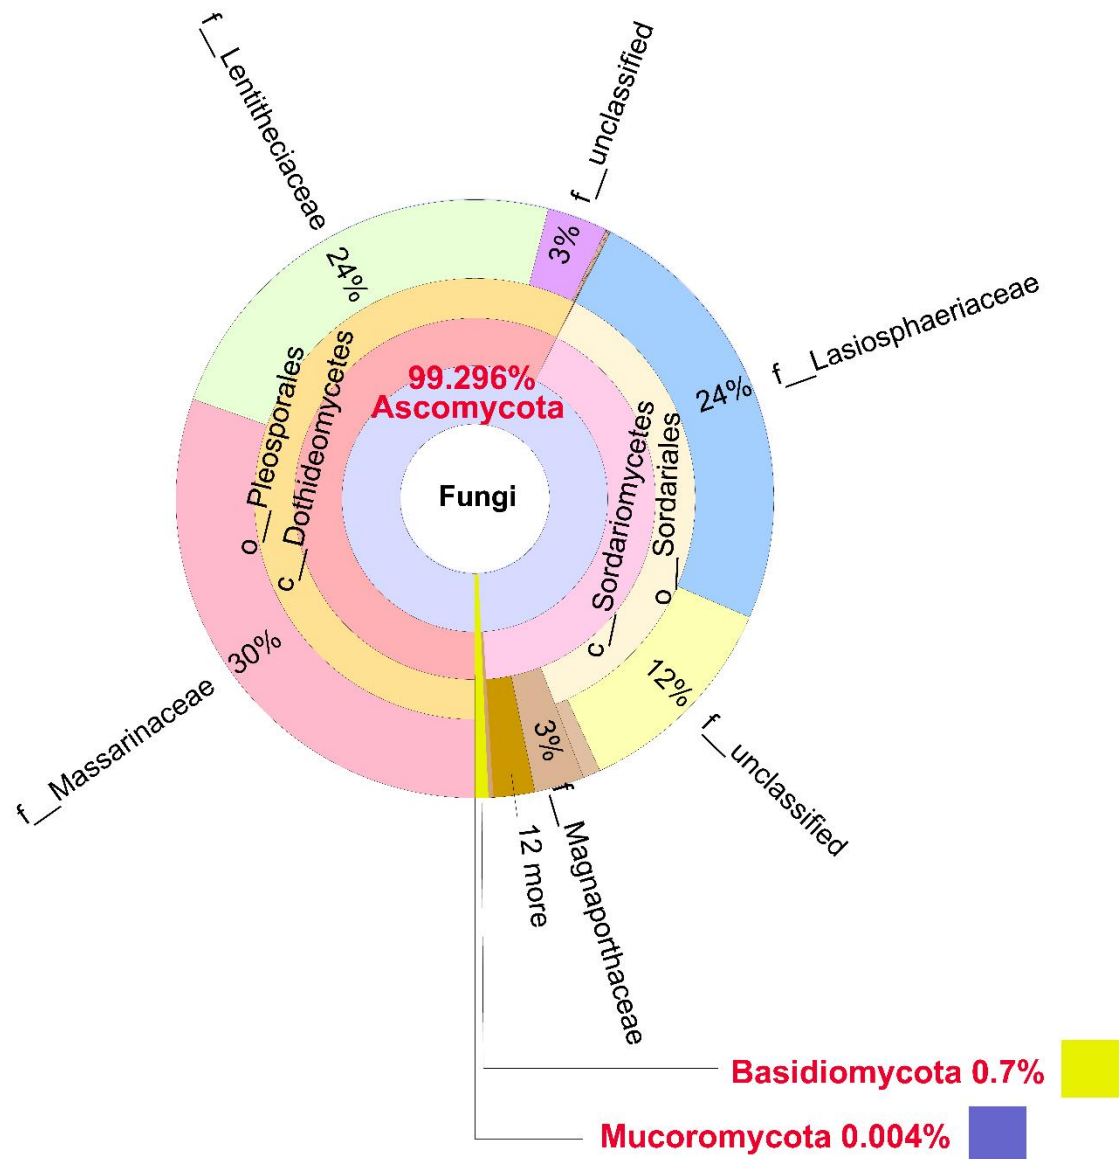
f__Lentitheciaceae
f__unclassified
3%
24%
f__Lasiosphaeriaceae
24%
o__Pleosporales
c__Dothideomycetes
99.296%
Ascomycota
Fungi
c__Sordariomycetes
o__Sordariales
30%
12%
f__Massarinaceae
3%
f__unclassified
12 more
f__Magnaporthaceae
Basidiomycota 0.7%
Mucoromycota 0.004%